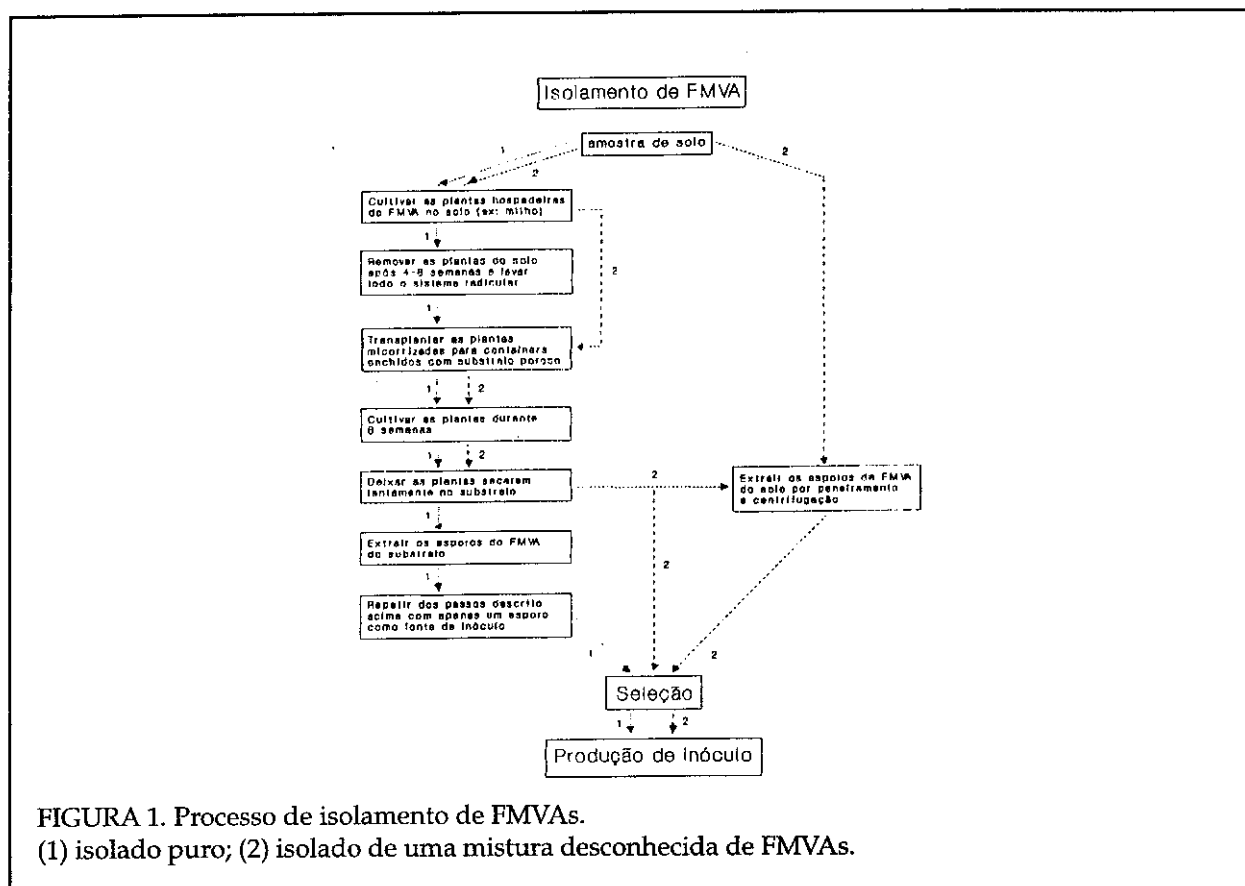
Isolamento de FMVA

amostra de solo

1

2

2

Cultivar as plantas hospedeiras do FMVA no solo (ex: milho)

1

2

Remover as plantas do solo após 4-8 semanas e lavar todo o sistema radicular

1

Transplantar as plantas micorrizadas para containers enchidos com substrato poroso

1 2

Cultivar as plantas durante 8 semanas

1 2

Deixar as plantas secarem lentamente no substrato

2

Extrair os esporos do FMVA do solo por peneiramento e centrifugação

1

Extrair os esporos do FMVA do substrato

2

1

Repetir dos passos descrito acima com apenas um esporo como fonte de inóculo

1

2

Seleção

1 2

Produção de inóculo

FIGURA 1. Processo de isolamento de FMVAs.
(1) isolado puro; (2) isolado de uma mistura desconhecida de FMVAs.